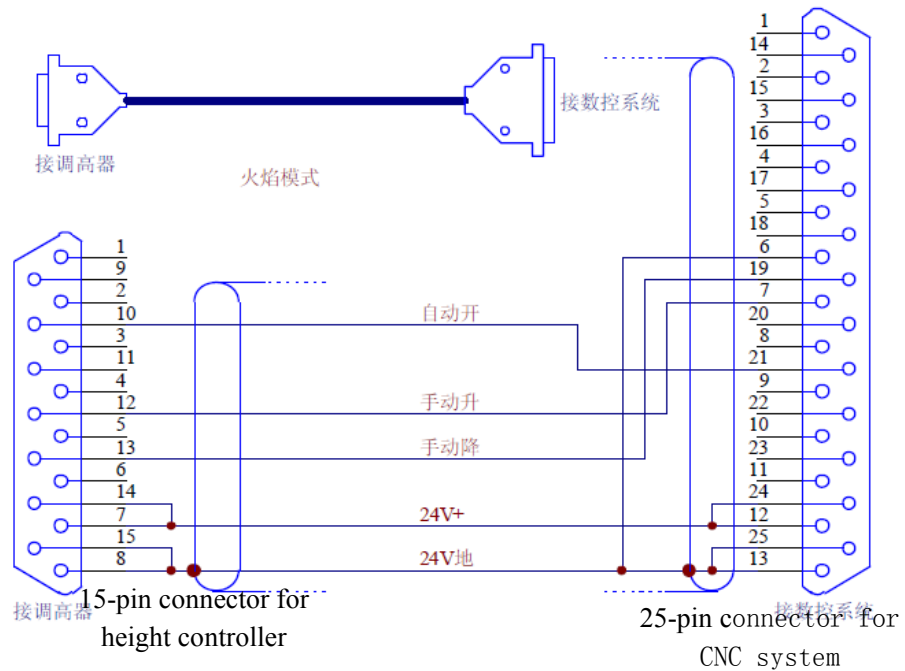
接调高器

接数控系统

火焰模式

1
9
2
10
3
11
4
12
5
13
6
14
7
15
8

自动开

手动升

手动降

24V+

24V地

1
14
2
15
3
16
4
17
5
18
6
19
7
20
8
21
9
22
10
23
11
24
12
25
13

接调高器

15-pin connector for height controller

接数控系统

25-pin connector for CNC system